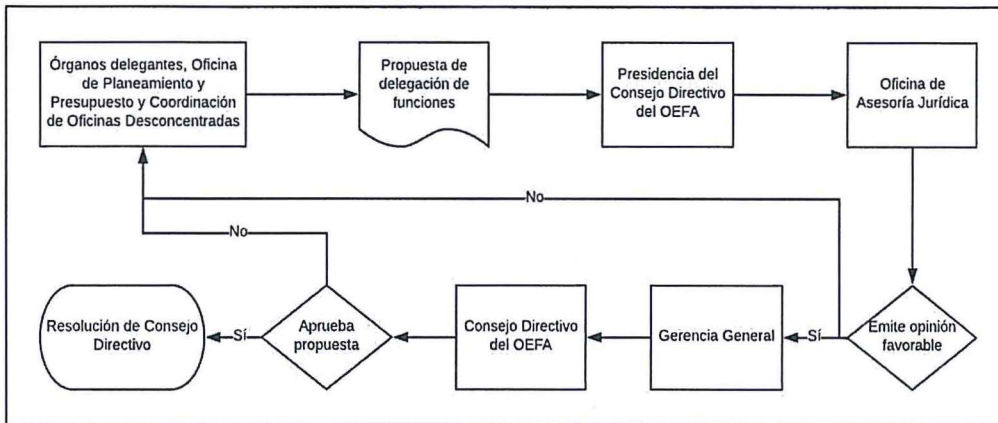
Órganos delegantes, Oficina de Planeamiento y Presupuesto y Coordinación de Oficinas Desconcentradas

Propuesta de delegación de funciones

Presidencia del Consejo Directivo del OEFA

Oficina de Asesoría Jurídica

No

No

Emite opinión favorable

Sí

Gerencia General

Consejo Directivo del OEFA

Aprueba propuesta

Sí

Resolución de Consejo Directivo